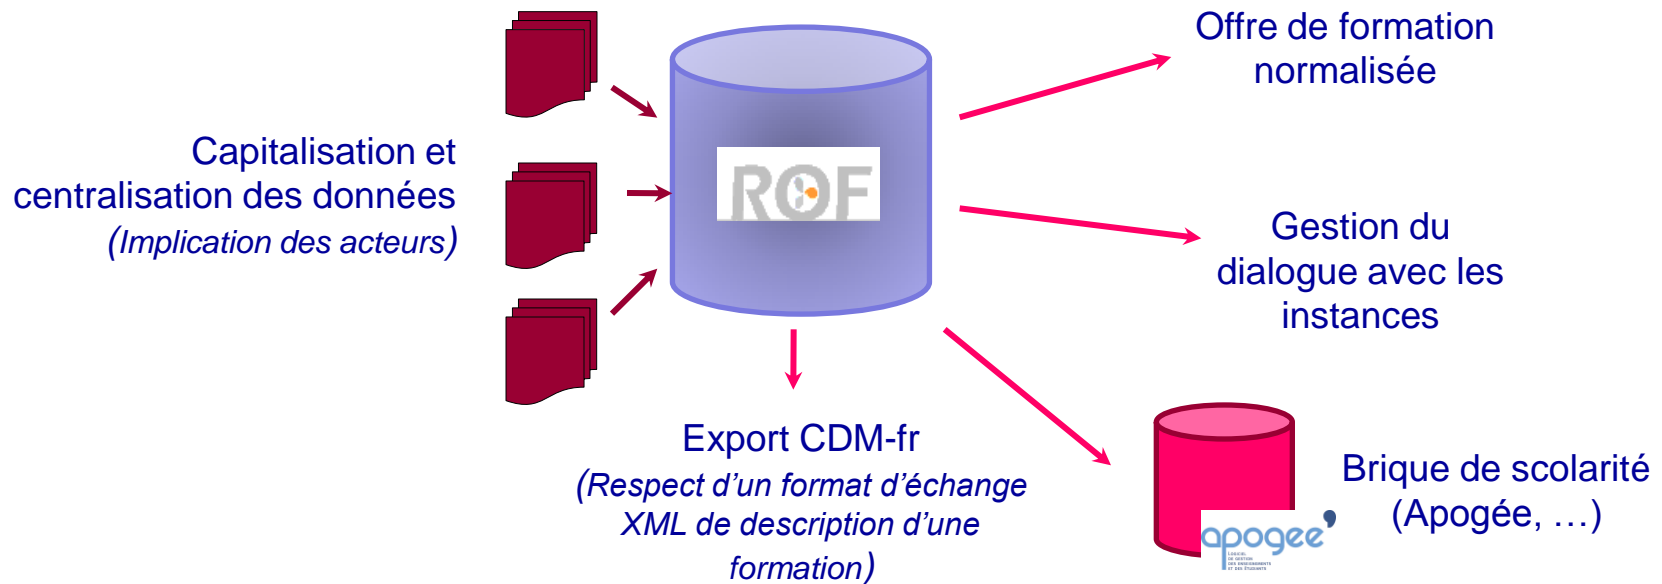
Capitalisation et centralisation des données
(Implication des acteurs)

ROF

Offre de formation normalisée

Gestion du dialogue avec les instances

Export CDM-fr
(Respect d'un format d'échange XML de description d'une formation)

Brique de scolarité (Apogée, …)

apogee
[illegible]